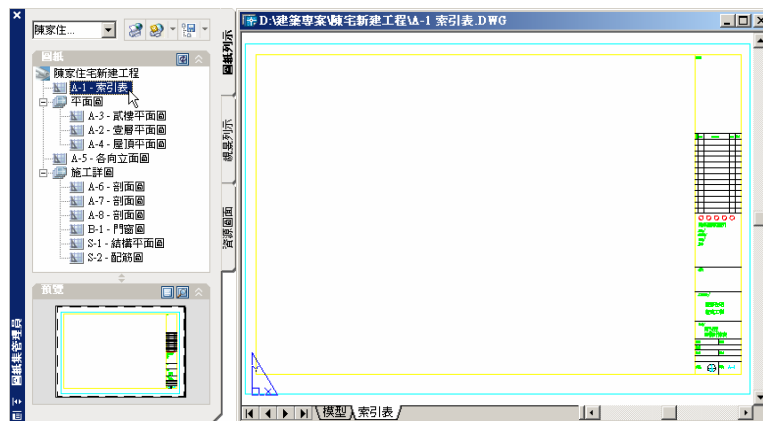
陳家住...

圖紙

陳家住宅新建工程
A-1 - 索引表
平面圖
A-3 - 貳樓平面圖
A-2 - 壹層平面圖
A-4 - 屋頂平面圖
A-5 - 各向立面圖
施工詳圖
A-6 - 剖面圖
A-7 - 剖面圖
A-8 - 剖面圖
B-1 - 門窗圖
S-1 - 結構平面圖
S-2 - 配筋圖

預覽

圖紙集管理員

圖紙列示

視景列示

資源圖面

D:\建築專案\陳宅新建工程\A-1 索引表.DWG

模型 索引表